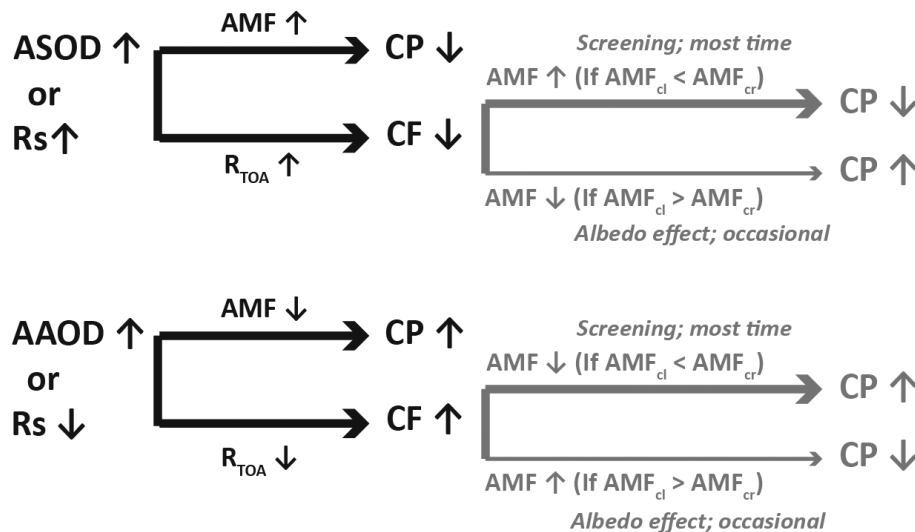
ASOD ↑
or
Rs↑

AMF ↑
CP ↓

CF ↓
$R_{TOA}$ ↑

Screening; most time
AMF ↑ (If $AMF_{cl}$ < $AMF_{cr}$)
CP ↓

CP ↑
AMF ↓ (If $AMF_{cl}$ > $AMF_{cr}$)
Albedo effect; occasional

AAOD ↑
or
Rs ↓

AMF ↓
CP ↑

CF ↑
$R_{TOA}$ ↓

Screening; most time
AMF ↓ (If $AMF_{cl}$ < $AMF_{cr}$)
CP ↑

CP ↓
AMF ↑ (If $AMF_{cl}$ > $AMF_{cr}$)
Albedo effect; occasional